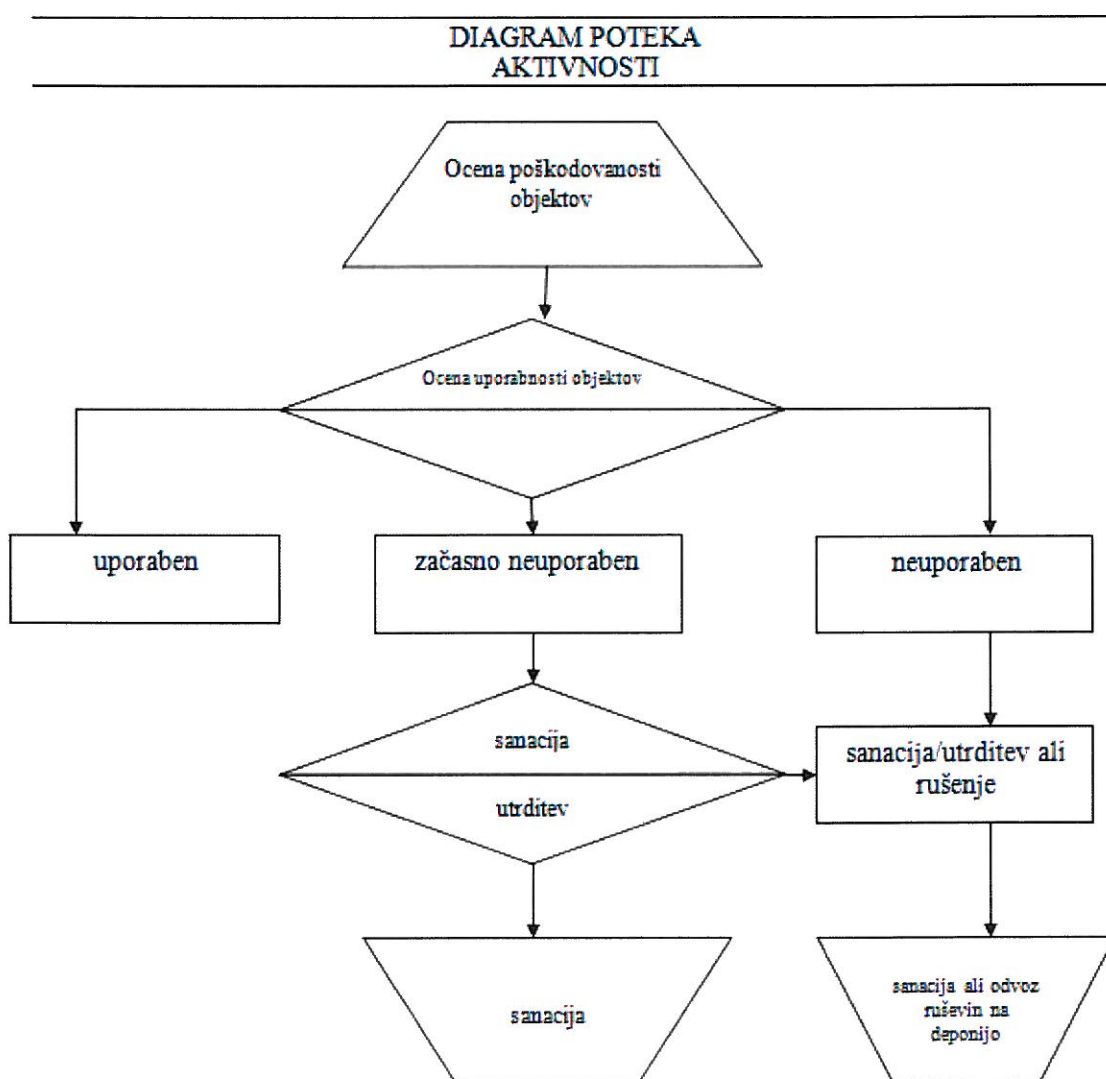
DIAGRAM POTEKA
AKTIVNOSTI

Ocena poškodovanosti objektov

Ocena uporabnosti objektov

uporaben

začasno neuporaben

neuporaben

sanacija

utrditev

sanacija/utrditev ali rušenje

sanacija

sanacija ali odvoz ruševin na deponijo